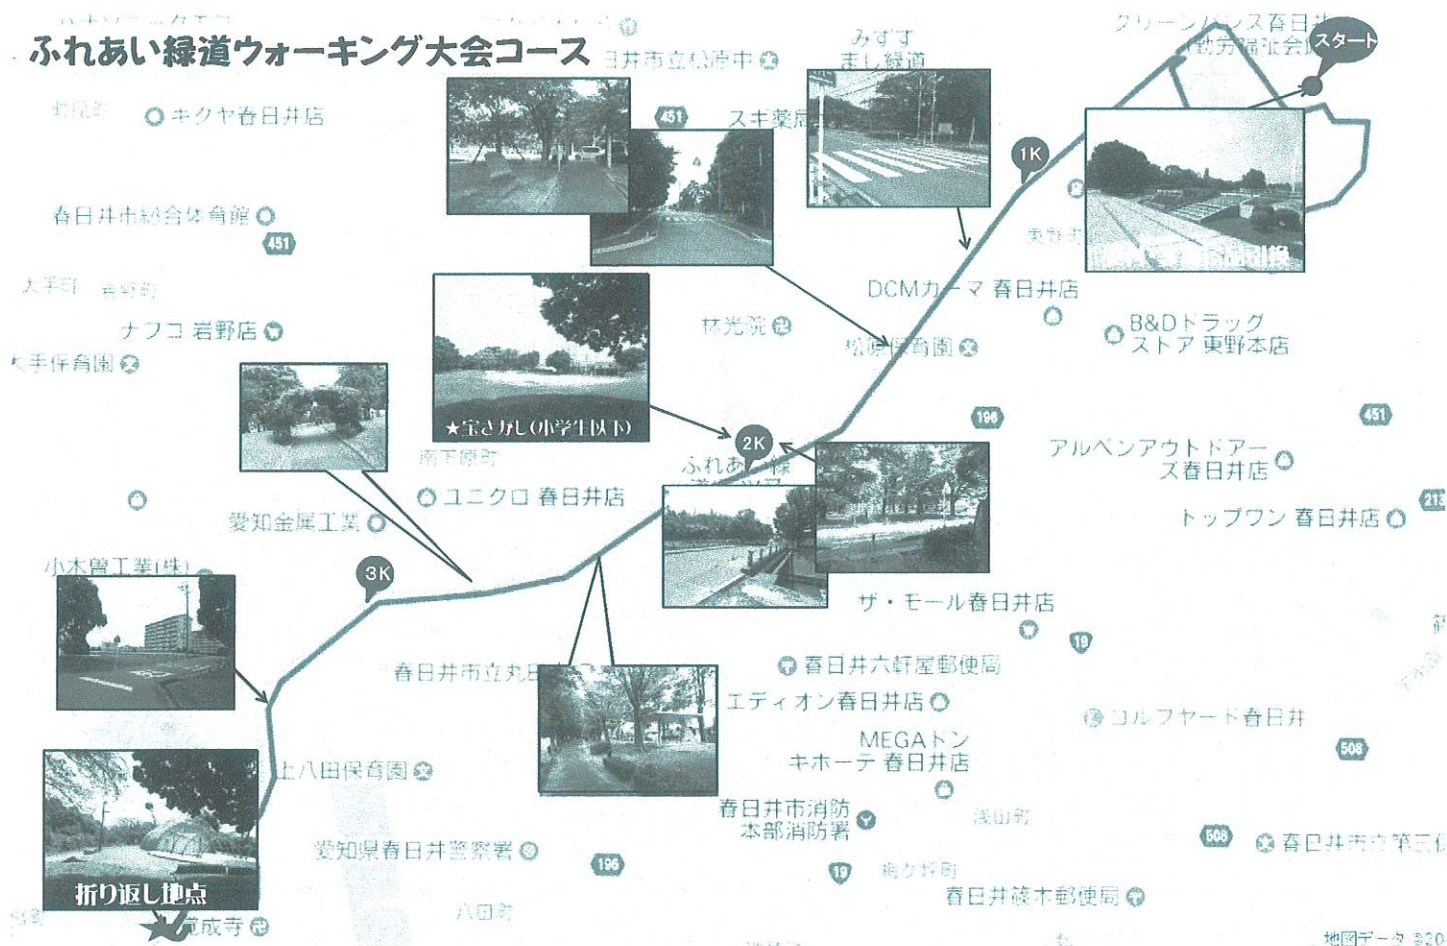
ふれあい緑道ウォーキング大会コース

スタート
1K
2K
3K

グリーンパレス春日井
(勤労福祉会館)
みすず
まし緑道
春日井市立松原中
キクヤ春日井店
スギ薬局
春日井市総合体育館
451
大手町
ナフコ 岩野店
大手保育園
DCMカーマ 春日井店
林光院
松原保育園
B&Dドラッグ
ストア 東野本店
196
451
★宝さがし(小学生以下)
南下原町
ふれあい緑道
ユニクロ 春日井店
アルペンアウトドアーズ春日井店
トップワン 春日井店
213
愛知金属工業
小木曽工業(株)
ザ・モール春日井店
19
春日井六軒屋郵便局
春日井市立丸田小
エディオン春日井店
ゴルフヤード春日井
MEGAドン
キホーテ 春日井店
508
上八田保育園
春日井市消防
本部消防署
浅山町
愛知県春日井警察署
196
508
春日井市立第三
19
春日井篠木郵便局
折り返し地点
円成寺
八田町
地図データ ©20